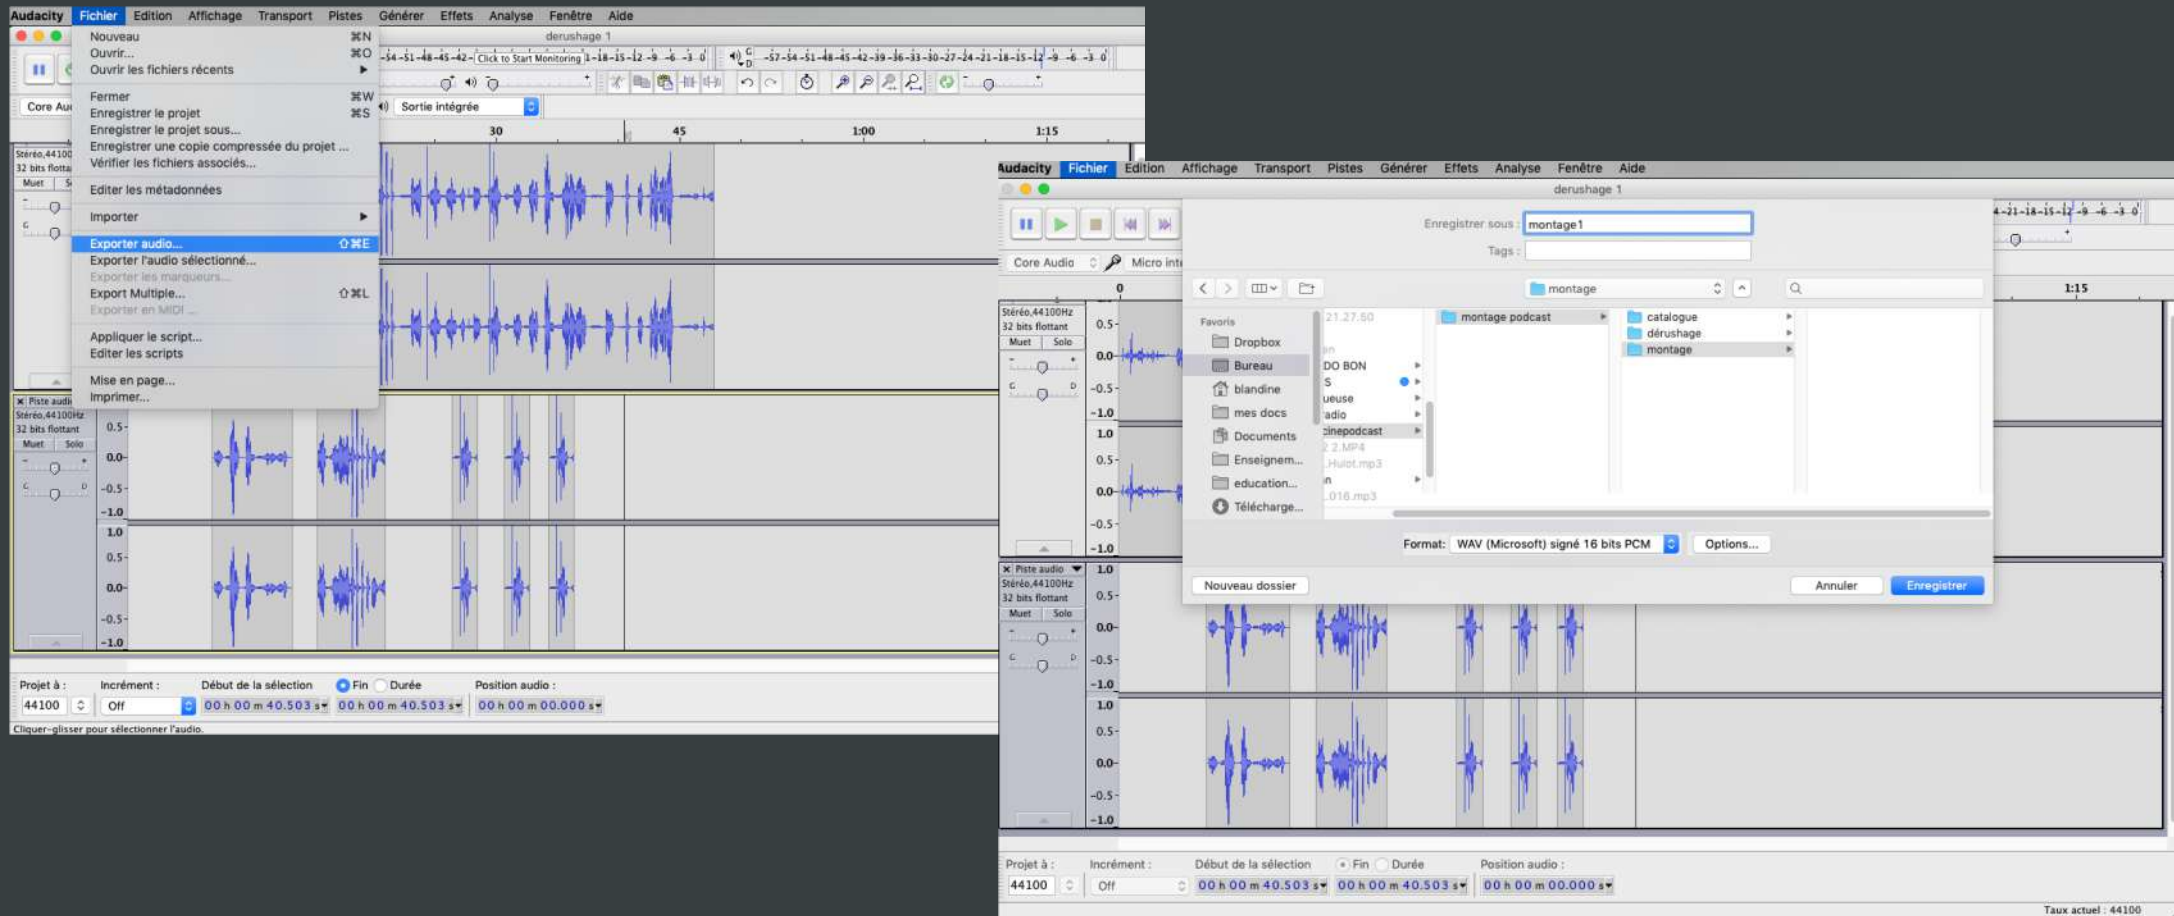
Audacity Fichier Edition Affichage Transport Pistes Générer Effets Analyse Fenêtre Aide

derushage 1

Nouveau ⌘N
Ouvrir... ⌘O
Ouvrir les fichiers récents
Fermer ⌘W
Enregistrer le projet ⌘S
Enregistrer le projet sous...
Enregistrer une copie compressée du projet ...
Vérifier les fichiers associés...
Editer les métadonnées
Importer
Exporter audio... ⇧⌘E
Exporter l'audio sélectionné...
Exporter les marqueurs...
Export Multiple... ⇧⌘L
Exporter en MIDI ...
Appliquer le script...
Editer les scripts
Mise en page...
Imprimer...

Click to Start Monitoring
Core Au
Sortie intégrée
30 45 1:00 1:15
Stéréo, 44100
32 bits flotta
Muet Solo
Piste audi
Stéréo, 44100Hz
32 bits flottant
Muet Solo
0.5- 0.0- -0.5- -1.0 1.0 0.5- 0.0- -0.5- -1.0

Projet à : Incrément : Début de la sélection Fin Durée Position audio :
44100 Off 00 h 00 m 40.503 s 00 h 00 m 40.503 s 00 h 00 m 00.000 s
Cliquer-glisser pour sélectionner l'audio.

Audacity Fichier Edition Affichage Transport Pistes Générer Effets Analyse Fenêtre Aide
derushage 1
Core Audio Micro inte
Stéréo, 44100Hz
32 bits flottant
Muet Solo
0 1:15

Enregistrer sous : montage1
Tags :
montage
Favoris
Dropbox
Bureau
blandine
mes docs
Documents
Enseignem...
education...
Télécharge...
21.27.50
DO BON
S
ueuse
adio
cinepodcast
2.MP4
Hulot.mp3
n
016.mp3
montage podcast
catalogue
dérushage
montage
Format: WAV (Microsoft) signé 16 bits PCM Options...
Nouveau dossier Annuler Enregistrer

Piste audio
Stéréo, 44100Hz
32 bits flottant
Muet Solo
1.0 0.5- 0.0- -0.5- -1.0

Projet à : Incrément : Début de la sélection Fin Durée Position audio :
44100 Off 00 h 00 m 40.503 s 00 h 00 m 40.503 s 00 h 00 m 00.000 s
Taux actuel : 44100